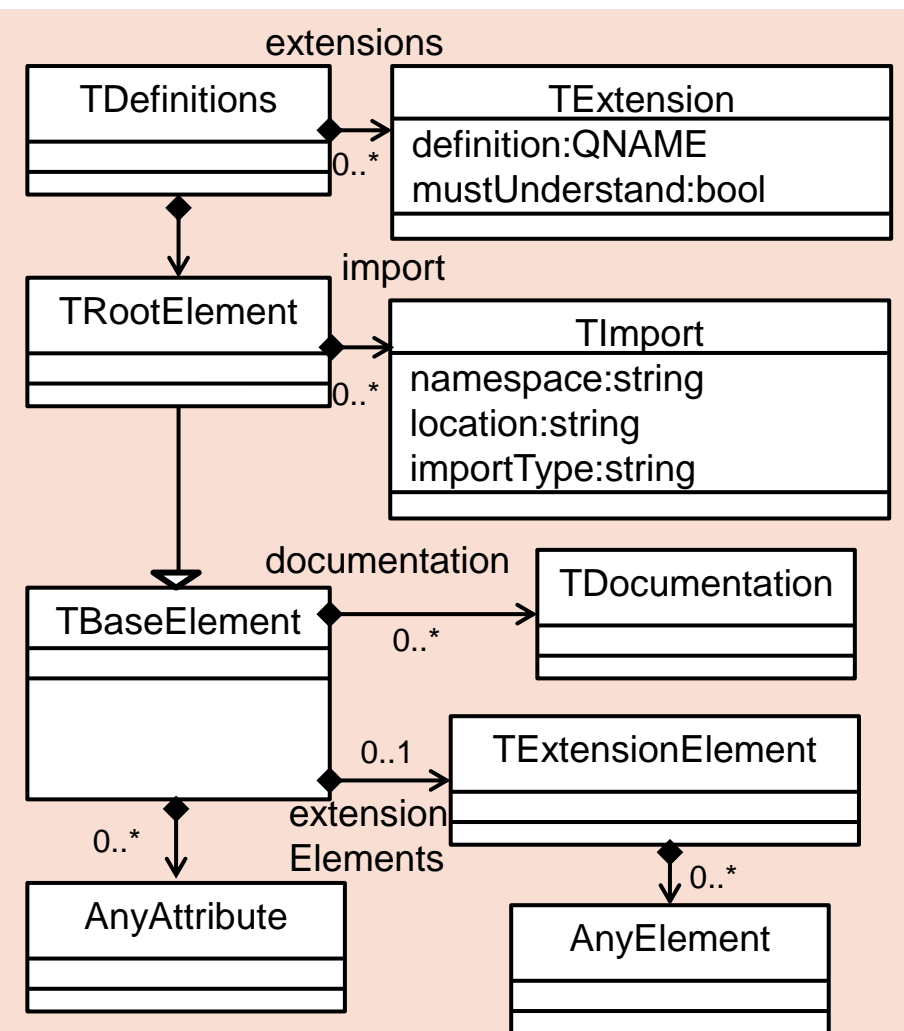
extensions

TDefinitions

0..*

TExtension
definition:QNAME
mustUnderstand:bool

import

TRootElement

0..*

TImport
namespace:string
location:string
importType:string

documentation

TDocumentation

TBaseElement

0..*

0..1

TExtensionElement

extension Elements

0..*

AnyAttribute

0..*

AnyElement